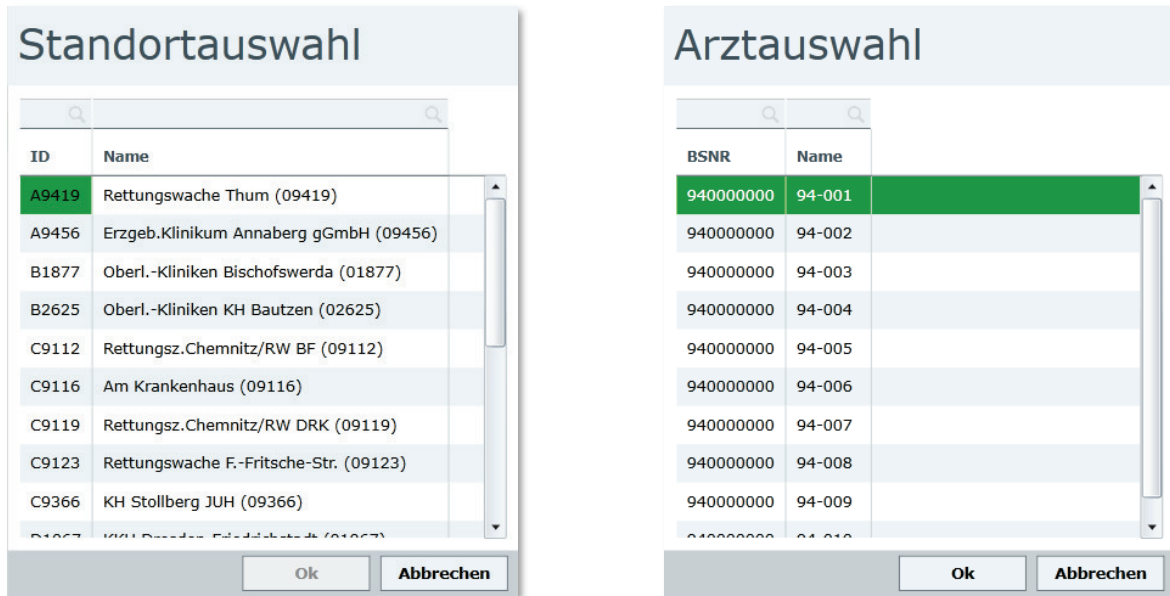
Standortauswahl

| ID | Name |
|---|---|
| A9419 | Rettungswache Thum (09419) |
| A9456 | Erzgeb.Klinikum Annaberg gGmbH (09456) |
| B1877 | Oberl.-Kliniken Bischofswerda (01877) |
| B2625 | Oberl.-Kliniken KH Bautzen (02625) |
| C9112 | Rettungsz.Chemnitz/RW BF (09112) |
| C9116 | Am Krankenhaus (09116) |
| C9119 | Rettungsz.Chemnitz/RW DRK (09119) |
| C9123 | Rettungswache F.-Fritsche-Str. (09123) |
| C9366 | KH Stollberg JUH (09366) |
| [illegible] | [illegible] |

Ok Abbrechen

Arztauswahl

| BSNR | Name |
|---|---|
| 940000000 | 94-001 |
| 940000000 | 94-002 |
| 940000000 | 94-003 |
| 940000000 | 94-004 |
| 940000000 | 94-005 |
| 940000000 | 94-006 |
| 940000000 | 94-007 |
| 940000000 | 94-008 |
| 940000000 | 94-009 |
| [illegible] | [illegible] |

Ok Abbrechen